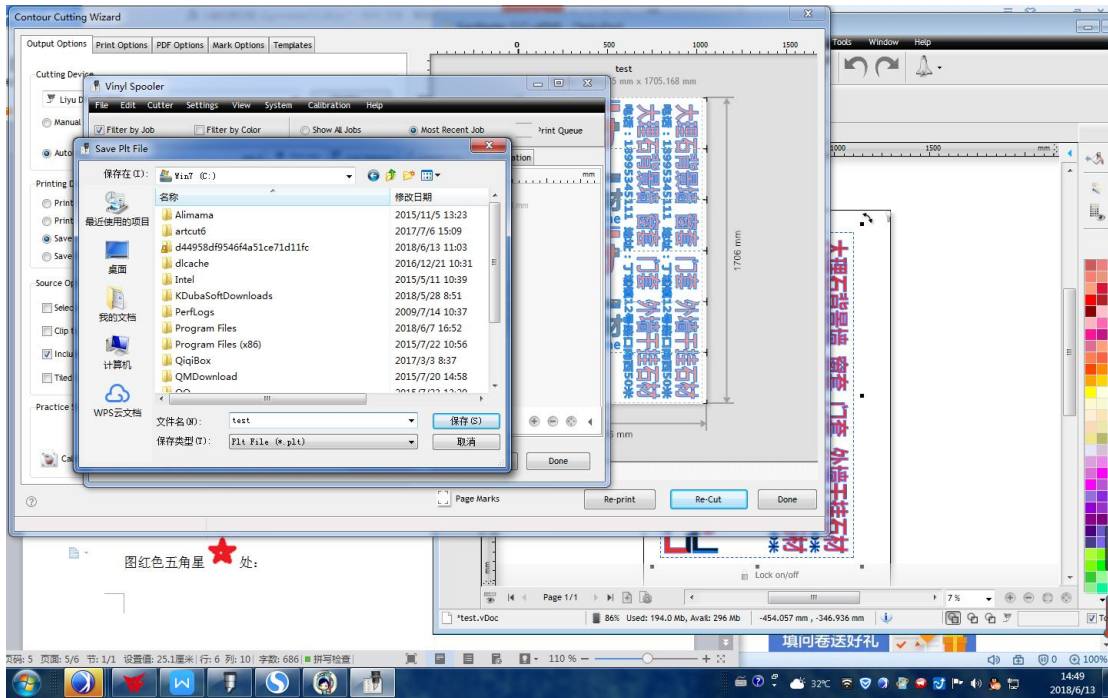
Contour Cutting Wizard

Output Options | Print Options | PDF Options | Mark Options | Templates

Cutting Device

Liyu D

Manual

Auto

Printing D

Print

Print

Save

Save

Source Op

Selec

Clip t

Inclu

Tiled

Practice S

Cal

Page Marks

Re-print | Re-Cut | Done

Vinyl Spooler

File Edit Cutter Settings View System Calibration Help

Filter by Job | Filter by Color | Show All Jobs | Most Recent Job | Print Queue

Done

Save Plt File

保存在(I): Win7 (C:)

| 名称 | 修改日期 |
|---|---|
| Alimama | 2015/11/5 13:23 |
| artcut6 | 2017/7/6 15:09 |
| d44958df9546f4a51ce71d11fc | 2018/6/13 11:03 |
| dlcache | 2016/12/21 10:31 |
| Intel | 2015/5/11 10:39 |
| KDubaSoftDownloads | 2018/5/28 8:51 |
| PerfLogs | 2009/7/14 10:37 |
| Program Files | 2018/6/7 16:52 |
| Program Files (x86) | 2015/7/22 10:56 |
| QiqiBox | 2017/3/3 8:37 |
| QMDownload | 2015/7/20 14:58 |

最近使用的项目

桌面

我的文档

计算机

WPS云文档

文件名(N): test

保存类型(T): Plt File (*.plt)

保存(S)

取消

test

mm x 1705.168 mm

1706 mm

Tools Window Help

0 500 1000 1500

1000 1500 mm

大理石背景墙 窗套 门套 外墙干挂石材

Lock on/off

Page 1/1

*test.vDoc

86% Used: 194.0 Mb, Avail: 296 Mb

-454.057 mm , -346.936 mm

7 %

图红色五角星 处:

页码: 5 页面: 5/6 节: 1/1 设置值: 25.1厘米 行: 6 列: 10 字数: 686 拼写检查

110 %

填问卷送好礼

32°C

14:49
2018/6/13